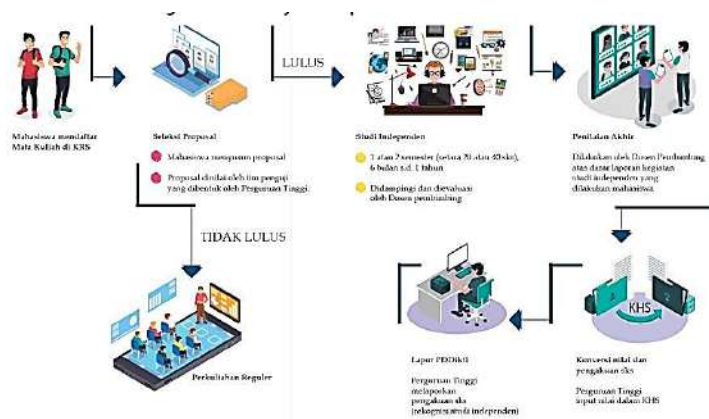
Mahasiswa mendaftar Mata Kuliah di KRS

Seleksi Proposal

Mahasiswa menyusun proposal

Proposal dinilai oleh tim penguji yang dibentuk oleh Perguruan Tinggi

LULUS

Studi Independen

1 atau 2 semester (setara 20 atau 40 sks), 6 bulan s.d. 1 tahun

Didampingi dan dievaluasi oleh Dosen pembimbing

Penilaian Akhir

Dilakukan oleh Dosen Pembimbing atas dasar laporan kegiatan studi independen yang dilakukan mahasiswa

TIDAK LULUS

Perkuliahan Reguler

Lapor PDDIKTI

Perguruan Tinggi melaporkan pengakuan sks (rekognisi studi independen)

KHS

Konversi nilai dan pengakuan sks

Perguruan Tinggi input nilai dalam KHS